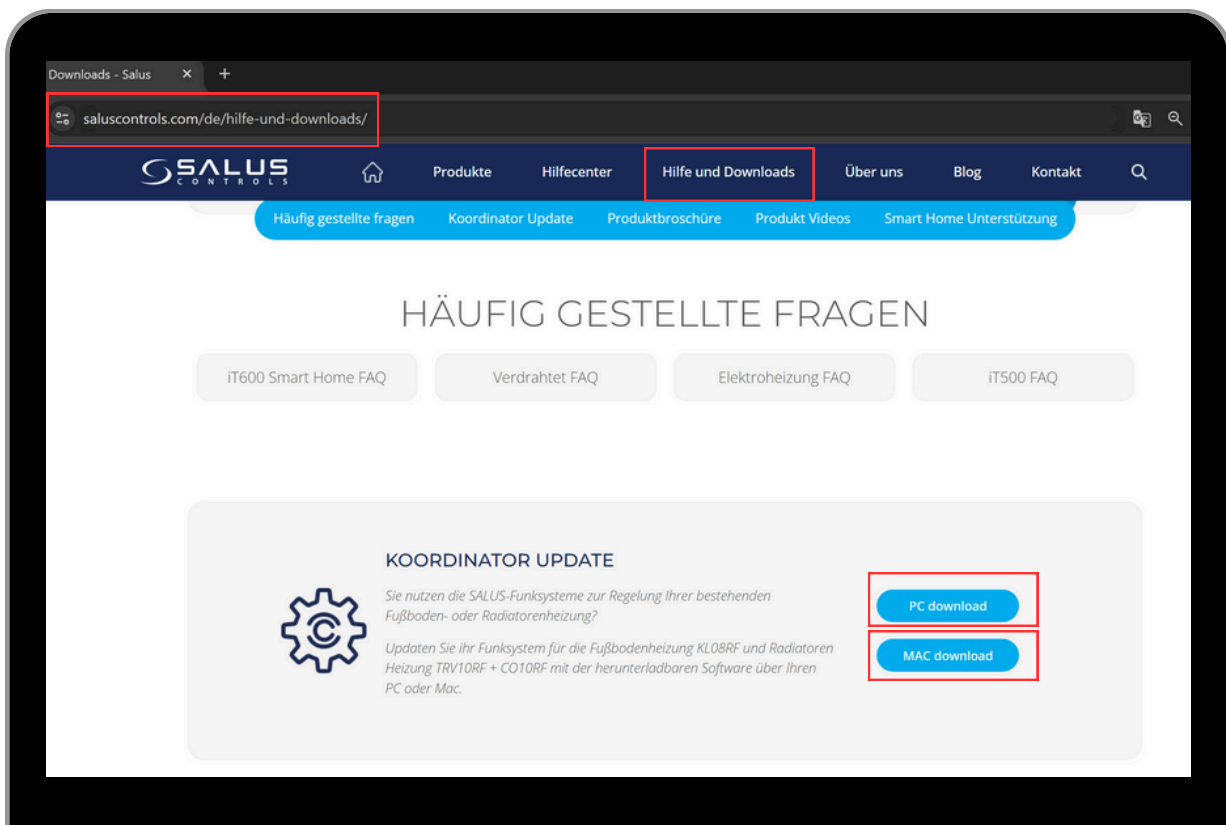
Downloads - Salus ×

+

saluscontrols.com/de/hilfe-und-downloads/

SALUS CONTROLS

Produkte Hilfecenter Hilfe und Downloads Über uns Blog Kontakt

Häufig gestellte fragen Koordinator Update Produktbroschüre Produkt Videos Smart Home Unterstützung

HÄUFIG GESTELLTE FRAGEN

iT600 Smart Home FAQ

Verdrahtet FAQ

Elektroheizung FAQ

iT500 FAQ

KOORDINATOR UPDATE

Sie nutzen die SALUS-Funksysteme zur Regelung Ihrer bestehenden Fußboden- oder Radiatorenheizung?

Updaten Sie ihr Funksystem für die Fußbodenheizung KL08RF und Radiatoren Heizung TRV10RF + CO10RF mit der herunterladbaren Software über Ihren PC oder Mac.

PC download

MAC download